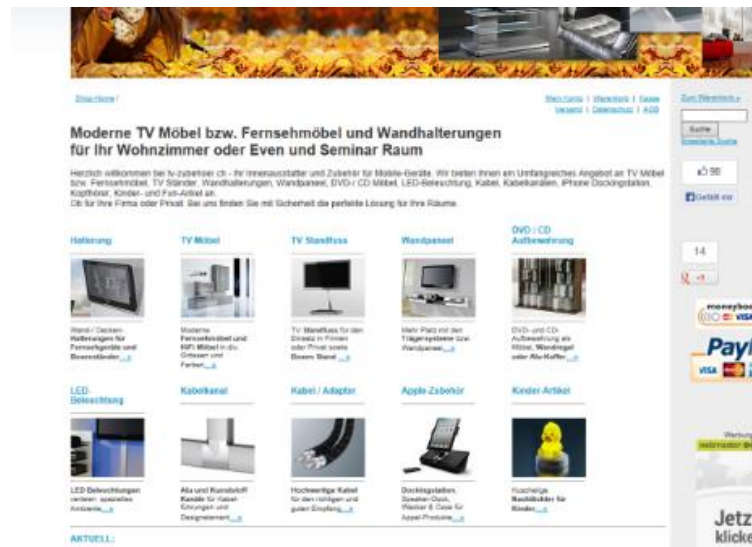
Shop Home /

Mein Konto | Warenkorb | Kasse
Versand | Datenschutz | AGB

Zum Warenkorb »
Suche
Erweiterte Suche

Moderne TV Möbel bzw. Fernsehmöbel und Wandhalterungen für Ihr Wohnzimmer oder Even und Seminar Raum

Herzlich willkommen bei tv-zubehoer.ch - Ihr Innenausstatter und Zubehör für Mobile-Geräte. Wir bieten Ihnen ein Umfangreiches Angebot an TV Möbel bzw. Fernsehmöbel, TV Ständer, Wandhalterungen, Wandpaneel, DVD-/ CD Möbel, LED-Beleuchtung, Kabel, Kabelkanälen, iPhone Dockingstation, Kopfhörer, Kinder- und Fun-Artikel an.
Ob für Ihre Firma oder Privat. Bei uns finden Sie mit Sicherheit die perfekte Lösung für Ihre Räume.

Halterung
Wand-/ Decken-Halterungen für Fernsehgeräte und Beamerständer ...»

TV Möbel
Moderne Fernsehmöbel und HiFi Möbel in div. Grössen und Farben ...»

TV Standfuss
TV Standfuss für den Einsatz in Firmen oder Privat sowie Beamer Stand ...»

Wandpaneel
Mehr Platz mit den Trägersysteme bzw. Wandpaneel ...»

DVD / CD Aufbewahrung
DVD- und CD-Aufbewahrung als Möbel, Wandregal oder Alu-Koffer ...»

LED-Beleuchtung
LED Beleuchtungen erzielen spezielles Ambiente ...»

Kabelkanal
Alu und Kunststoff Kanäle für Kabel Einrungen und Designelement ...»

Kabel / Adapter
Hochwertige Kabel für den richtigen und guten Empfang ...»

Apple-Zubehör
Dockingstation, Speaker-Dock, Wecker & Case für Appel-Produkte ...»

Kinder-Artikel
Kuschelige Nachtlichter für Kinder ...»

AKTUELL:

98
Gefällt mir
14
+1
moneybookers
VISA
PayPal
VISA
Werbung
webmaster
Jetz
klicke